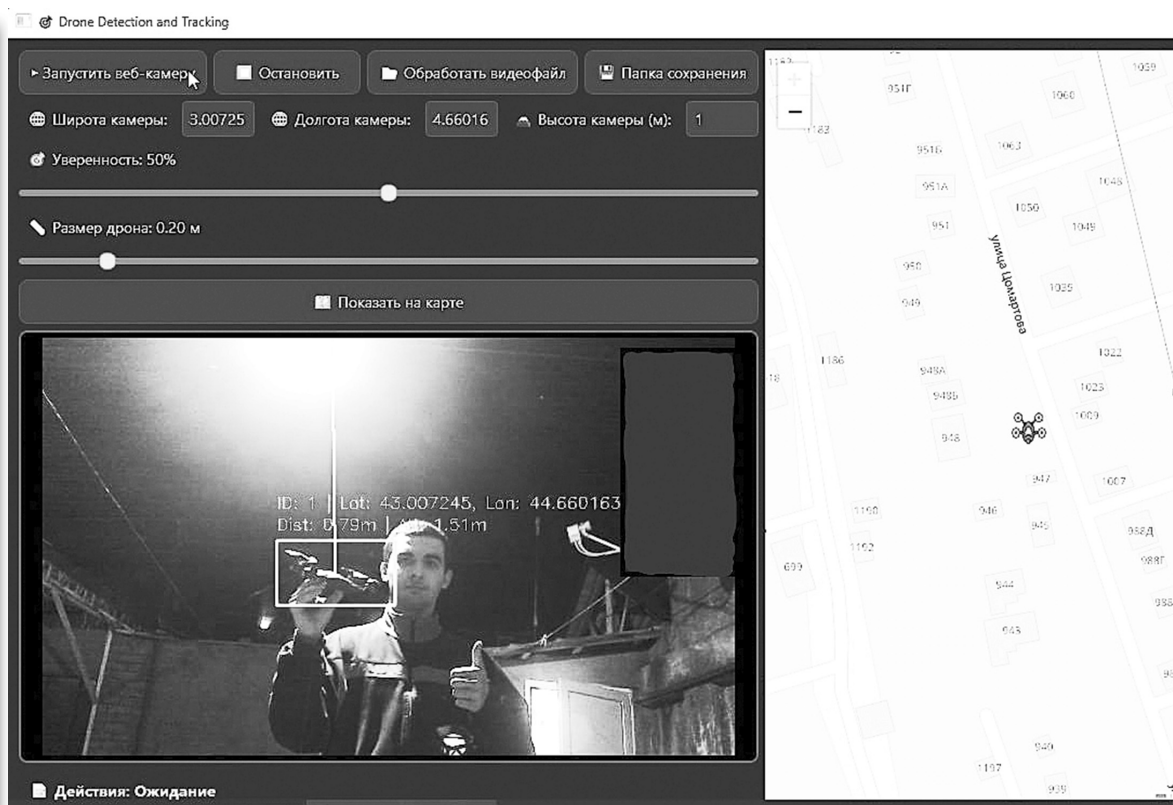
Drone Detection and Tracking

▸ Запустить веб-камеру
Остановить
Обработать видеофайл
Папка сохранения

Широта камеры: 3.00725
Долгота камеры: 4.66016
Высота камеры (м): 1

Уверенность: 50%

Размер дрона: 0.20 м

Показать на карте

ID: 1 | Lat: 43.007245, Lon: 44.660163
Dist: 0.79m | Alt: 1.51m

Действия: Ожидание

+
−
1142
951Г
1059
1060
1123
951Б
1063
951А
1048
1050
951
1049
улица Цомартова
950
1035
949
1186
1022
18
948А
948Б
1023
1009
948
947
1007
1188
946
945
988Д
1192
988Г
699
944
988
943
940
1197
939